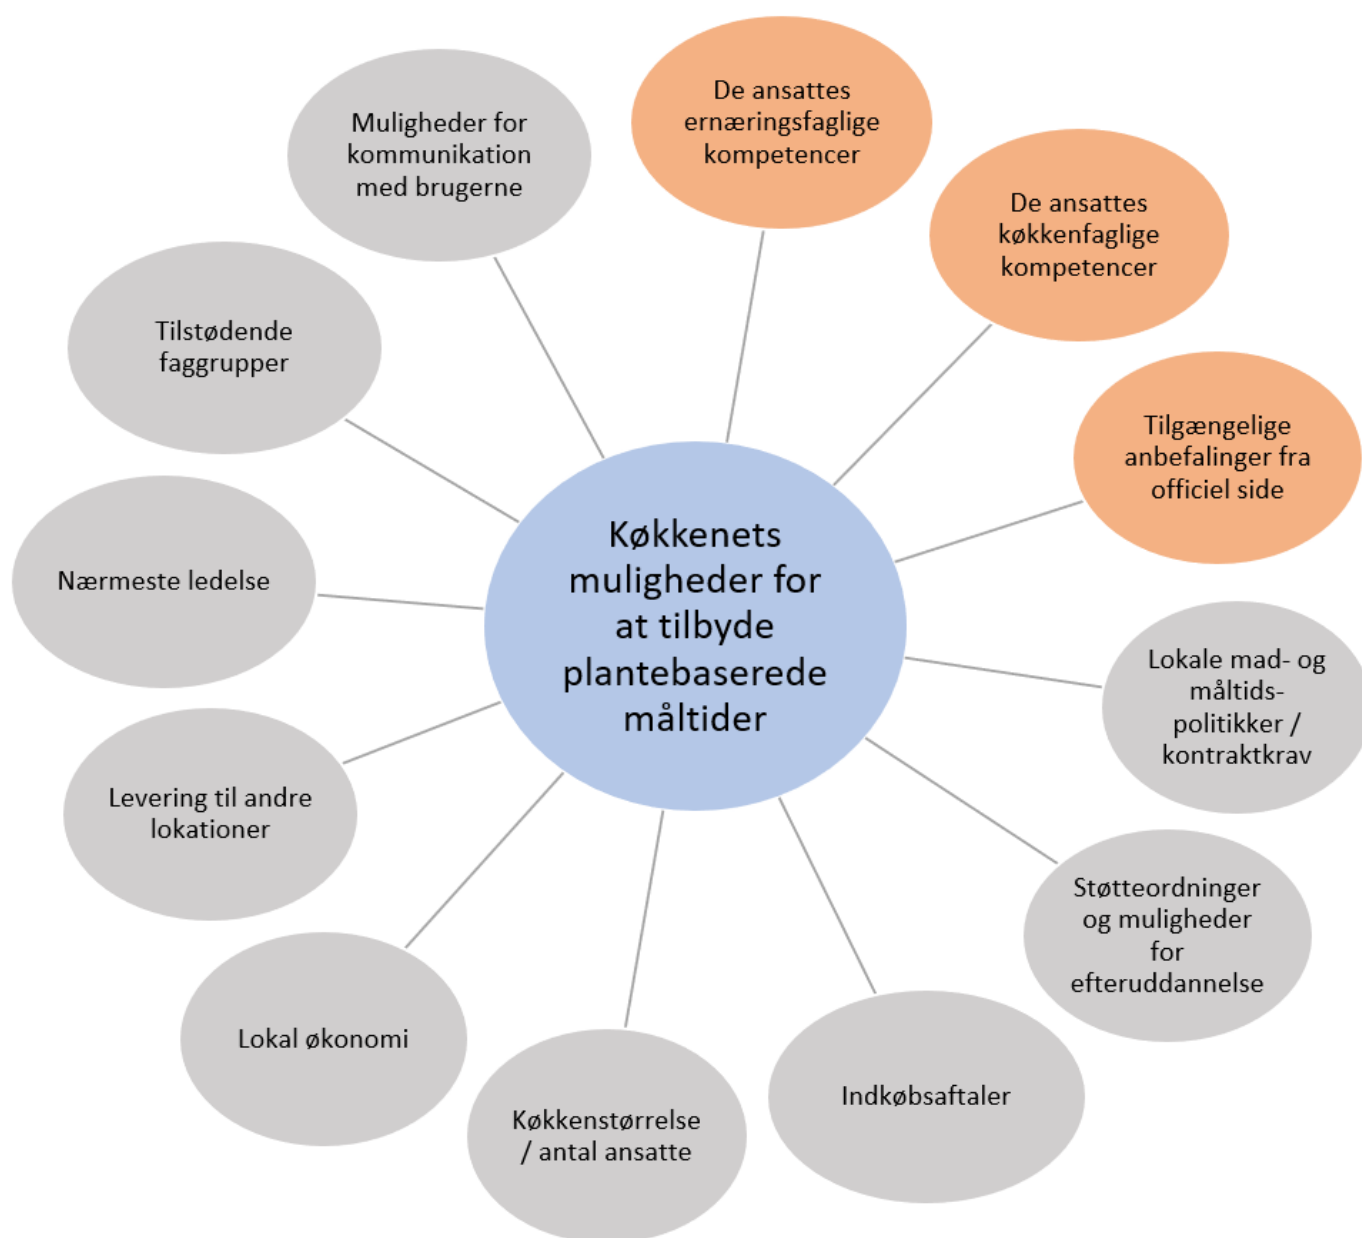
Køkkenets muligheder for at tilbyde plantebaserede måltider

De ansattes ernæringsfaglige kompetencer

De ansattes køkkenfaglige kompetencer

Tilgængelige anbefalinger fra officiel side

Lokale mad- og måltids-politikker / kontraktkrav

Støtteordninger og muligheder for efteruddannelse

Indkøbsaftaler

Køkkenstørrelse / antal ansatte

Lokal økonomi

Levering til andre lokationer

Nærmeste ledelse

Tilstødende faggrupper

Muligheder for kommunikation med brugerne